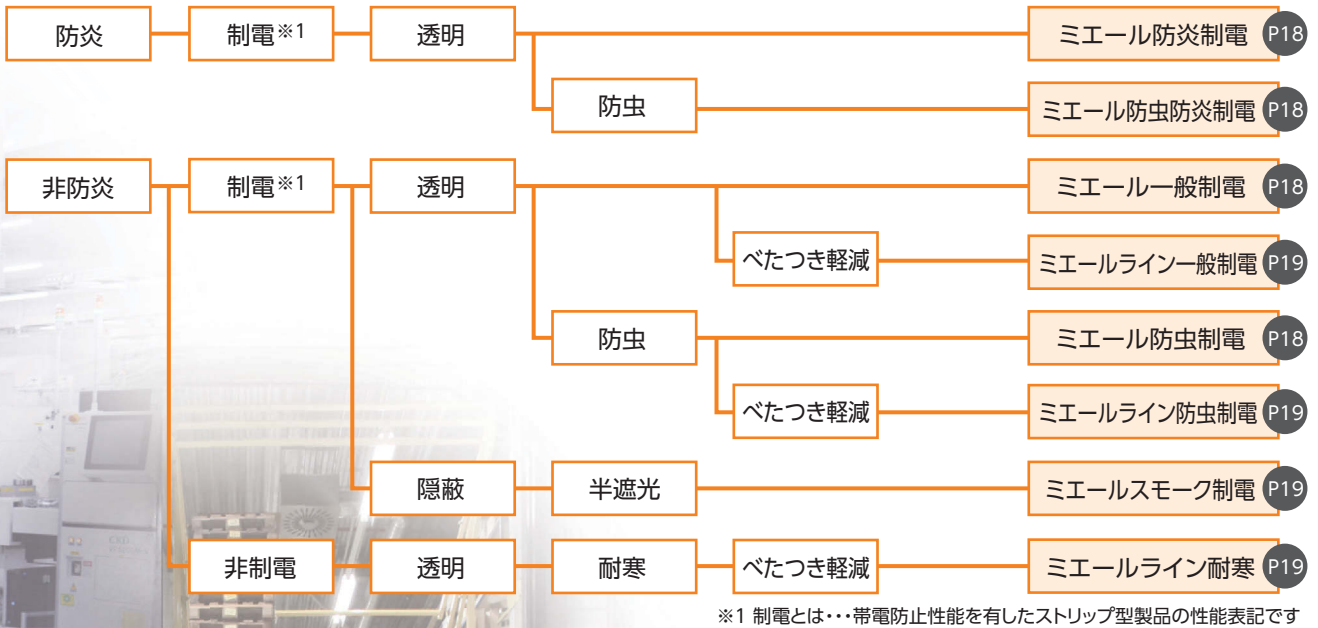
防炎
制電※1
透明
ミエール防炎制電 P18
防虫
ミエール防虫防炎制電 P18

非防炎
制電※1
透明
ミエール一般制電 P18
べたつき軽減
ミエールライン一般制電 P19
防虫
ミエール防虫制電 P18
べたつき軽減
ミエールライン防虫制電 P19
隠蔽
半遮光
ミエールスモーク制電 P19
非制電
透明
耐寒
べたつき軽減
ミエールライン耐寒 P19

※1 制電とは・・・帯電防止性能を有したストリップ型製品の性能表記です